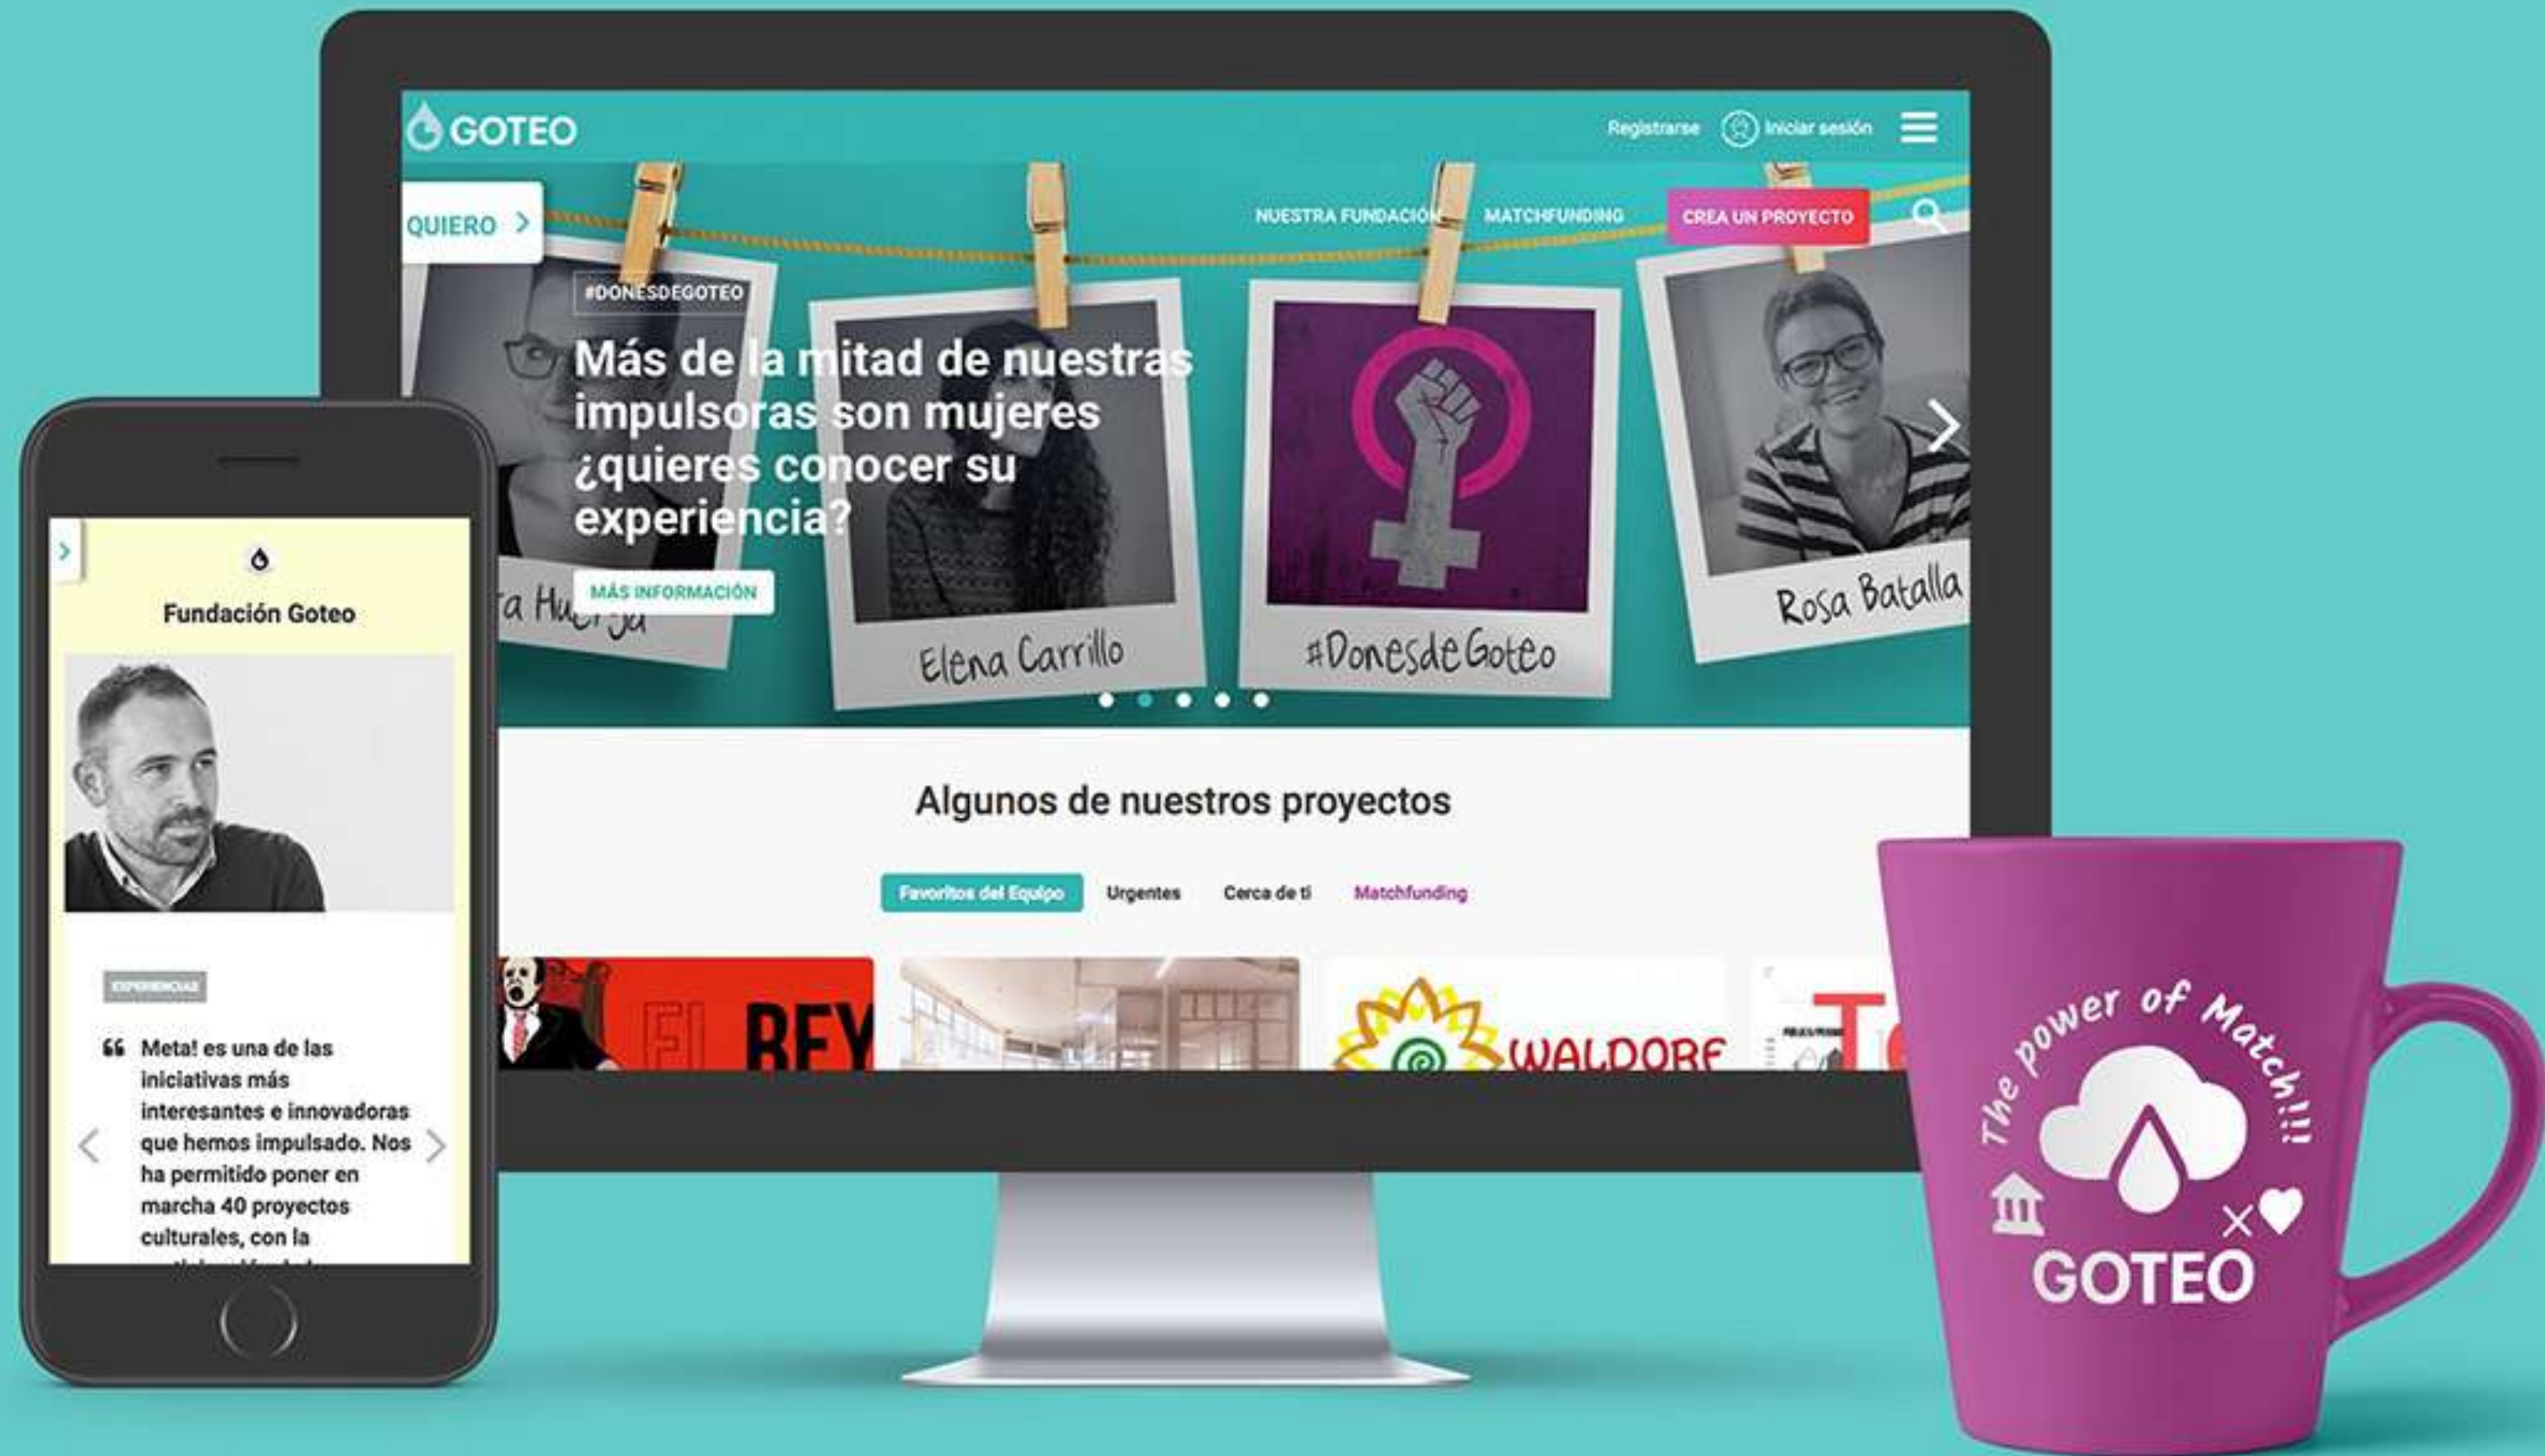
GOTEO

Registrarse Iniciar sesión

QUIERO >

NUESTRA FUNDACIÓN MATCHFUNDING CREA UN PROYECTO

#DONESDEGOTEO

Más de la mitad de nuestras impulsoras son mujeres ¿quieres conocer su experiencia?

MÁS INFORMACIÓN

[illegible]ta Huerta

Elena Carrillo

#DonesdeGoteo

Rosa Batalla

Algunos de nuestros proyectos

Favoritos del Equipo Urgentes Cerca de ti Matchfunding

EL REY

WALDORF

Fundación Goteo

EXPERIENCIAS

Meta! es una de las iniciativas más interesantes e innovadoras que hemos impulsado. Nos ha permitido poner en marcha 40 proyectos culturales, con la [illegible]

The power of Match!!!

GOTEO